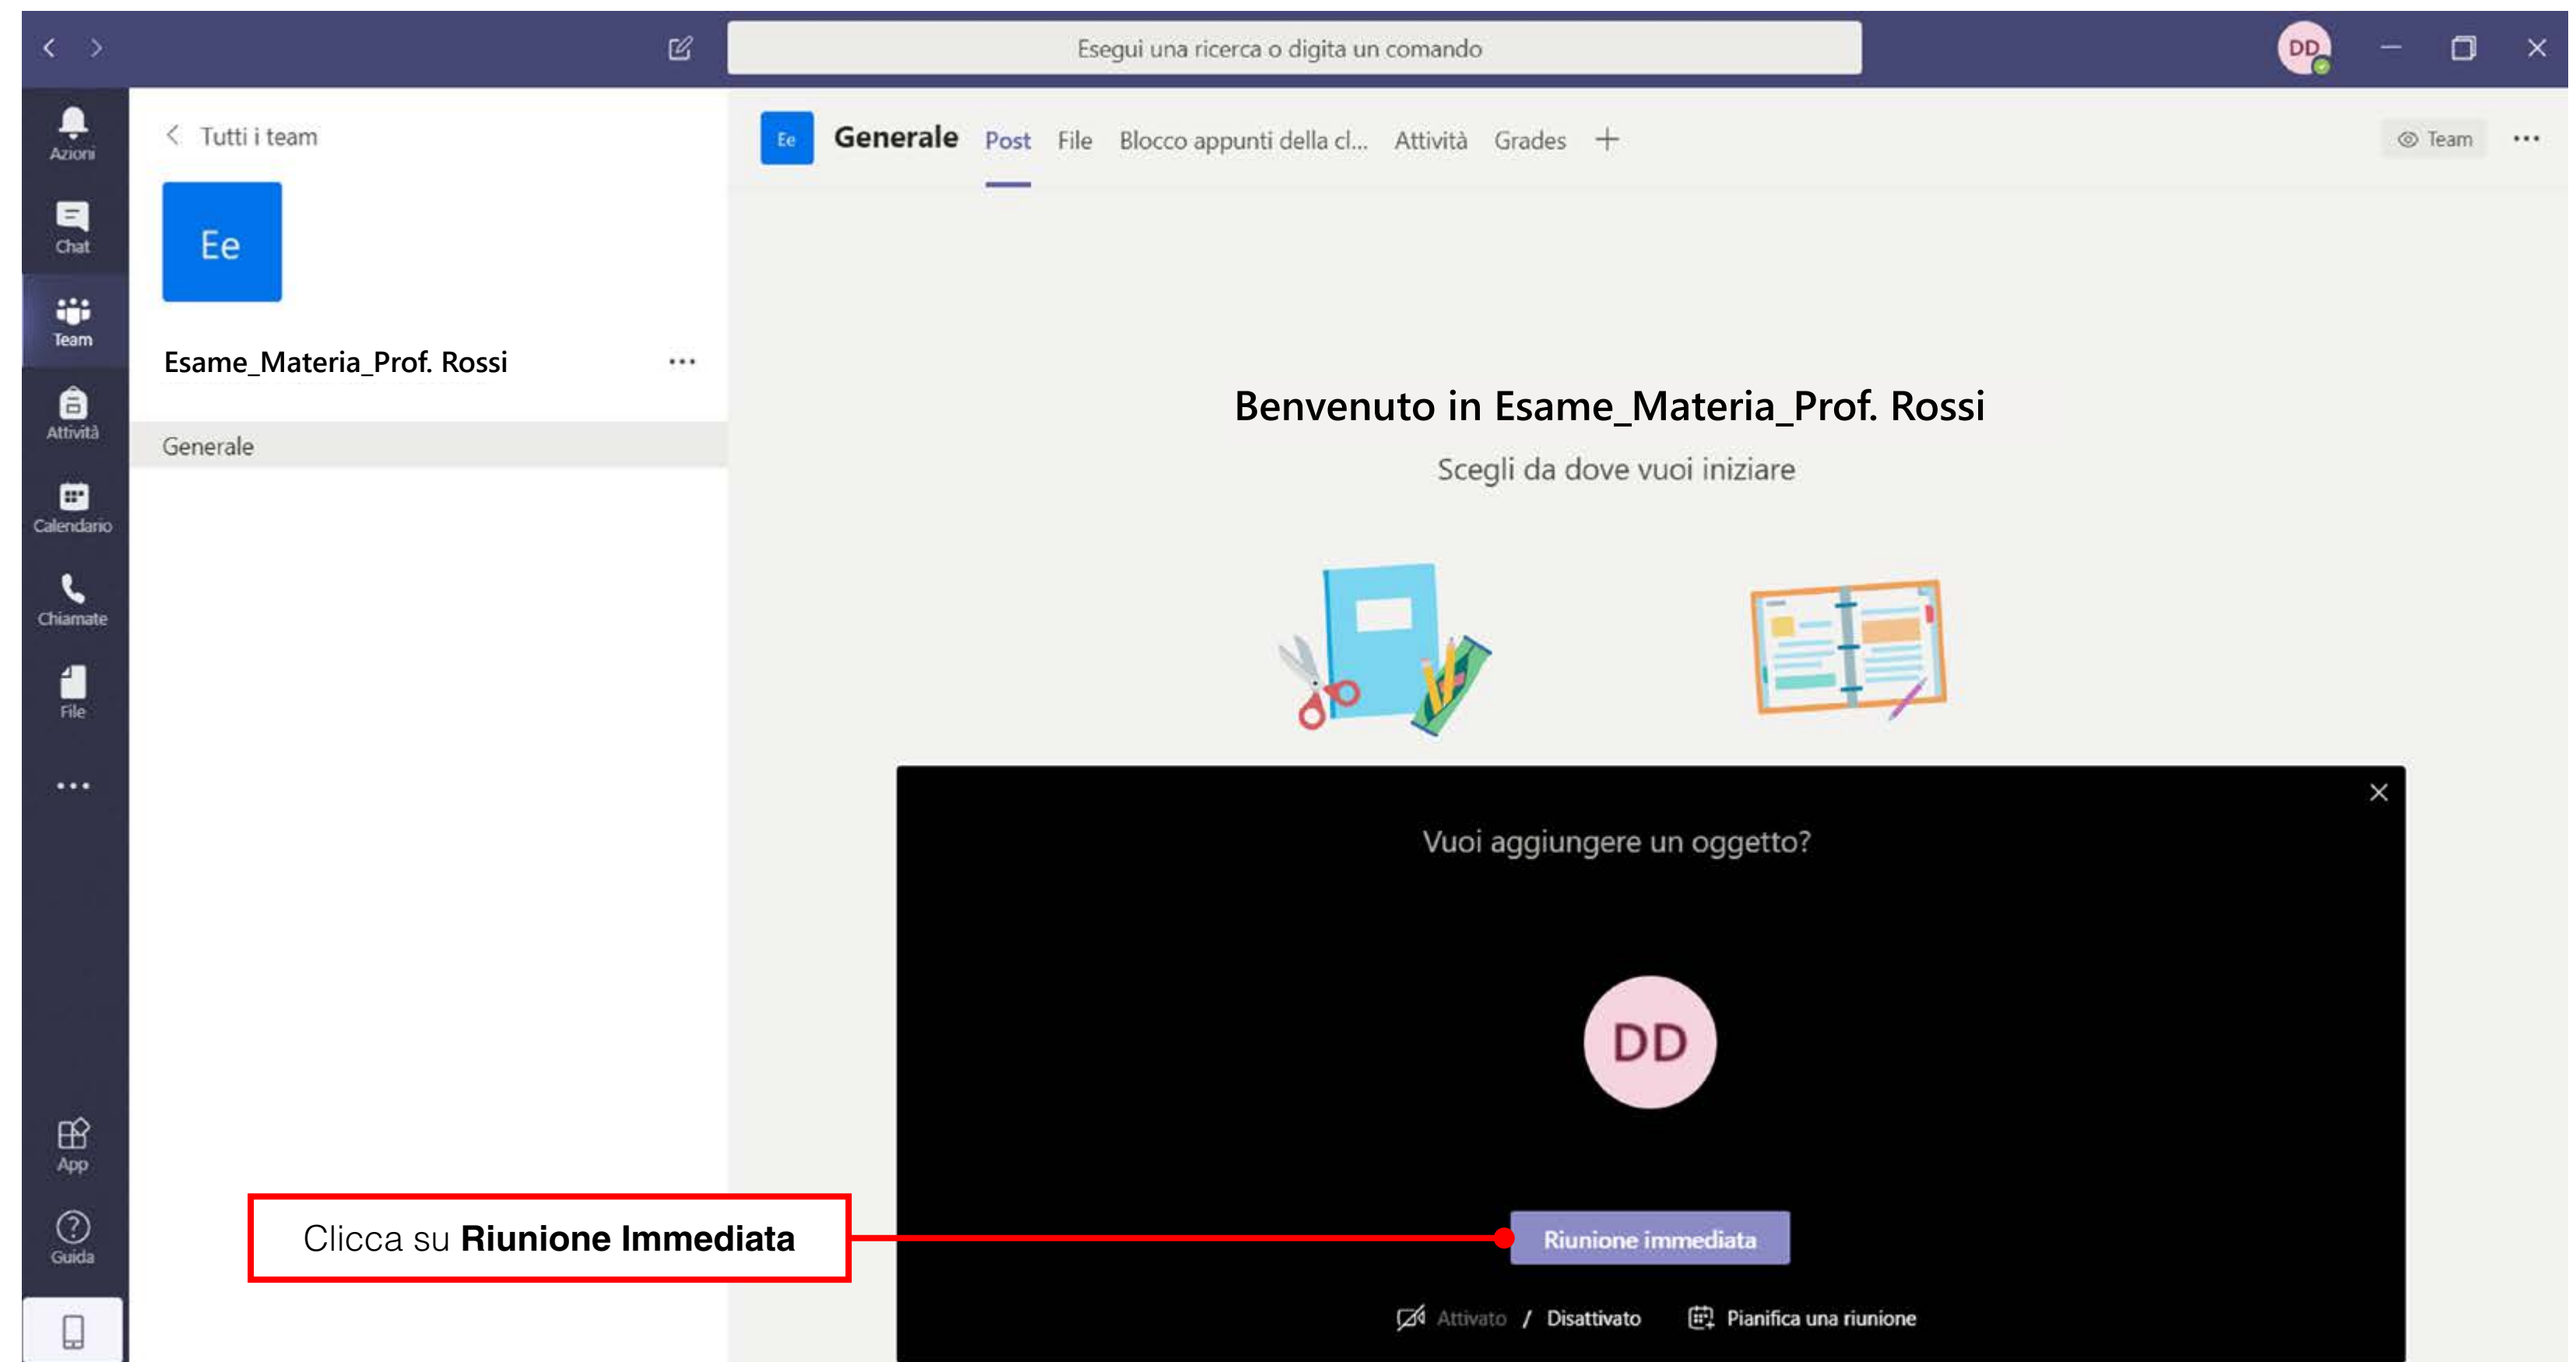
Esegui una ricerca o digita un comando

DD

Azioni
Chat
Team
Attività
Calendario
Chiamate
File
...
App
Guida

Tutti i team

Ee

Esame_Materia_Prof. Rossi ...

Generale

Ee Generale Post File Blocco appunti della cl... Attività Grades +

Team ...

Benvenuto in Esame_Materia_Prof. Rossi

Scegli da dove vuoi iniziare

Vuoi aggiungere un oggetto?

DD

Riunione immediata

Attivato / Disattivato Pianifica una riunione

Clicca su **Riunione Immediata**